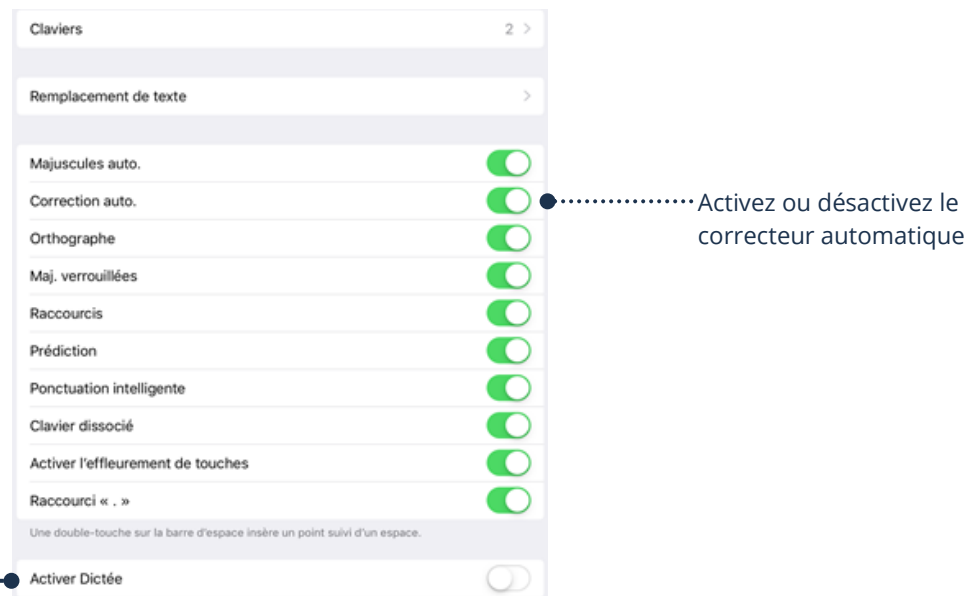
Claviers 2 >

Remplacement de texte >

Majuscules auto.

Correction auto.

Activez ou désactivez le correcteur automatique

Orthographe

Maj. verrouillées

Raccourcis

Prédiction

Ponctuation intelligente

Clavier dissocié

Activer l'effleurement de touches

Raccourci « . »

Une double-touche sur la barre d'espace insère un point suivi d'un espace.

Activer Dictée